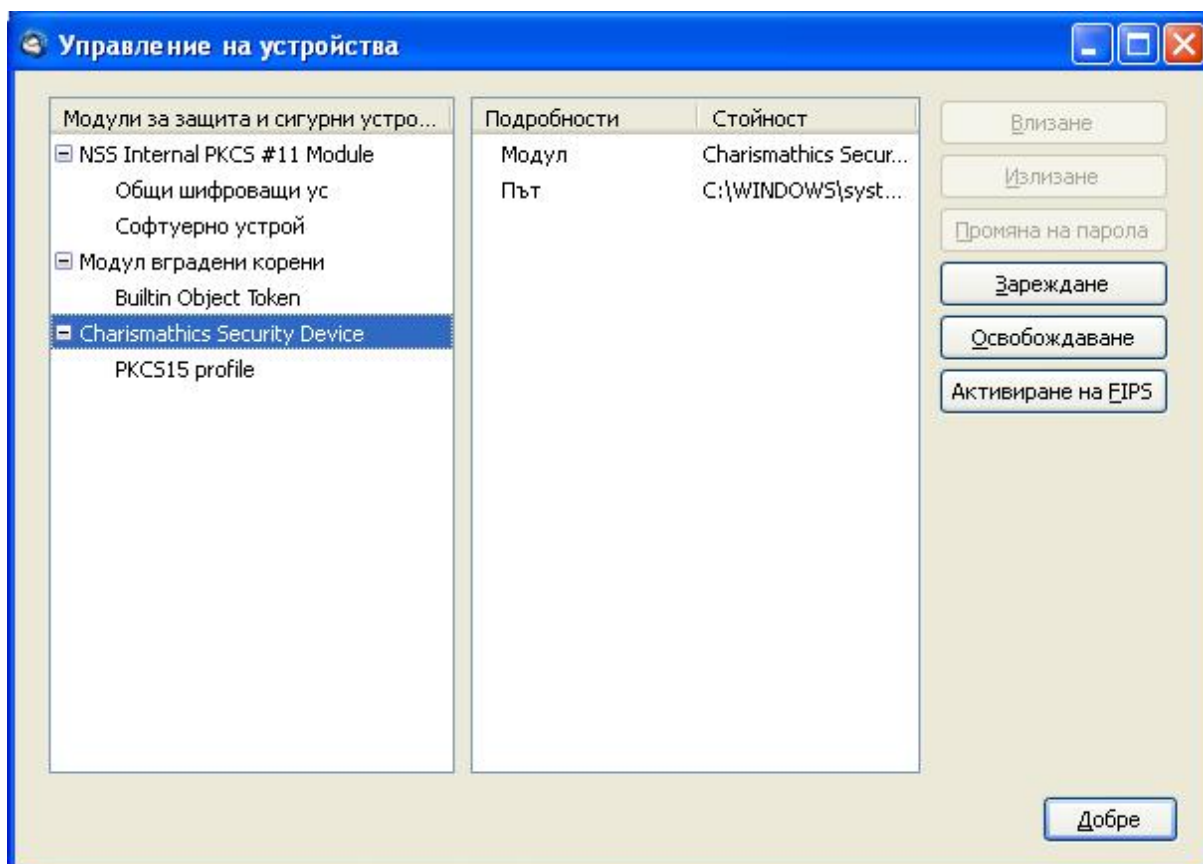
Управление на устройства

Модули за защита и сигурни устро...
NSS Internal PKCS #11 Module
Общи шифроващи ус
Софтуерно устрой
Модул вградени корени
Builtin Object Token
Charismathics Security Device
PKCS15 profile

| Подробности | Стойност |
|---|---|
| Модул | Charismathics Secur... |
| Път | C:\WINDOWS\syst... |

Влизане
Излизане
Промяна на парола
Зареждане
Освобождаване
Активиране на FIPS

Добре